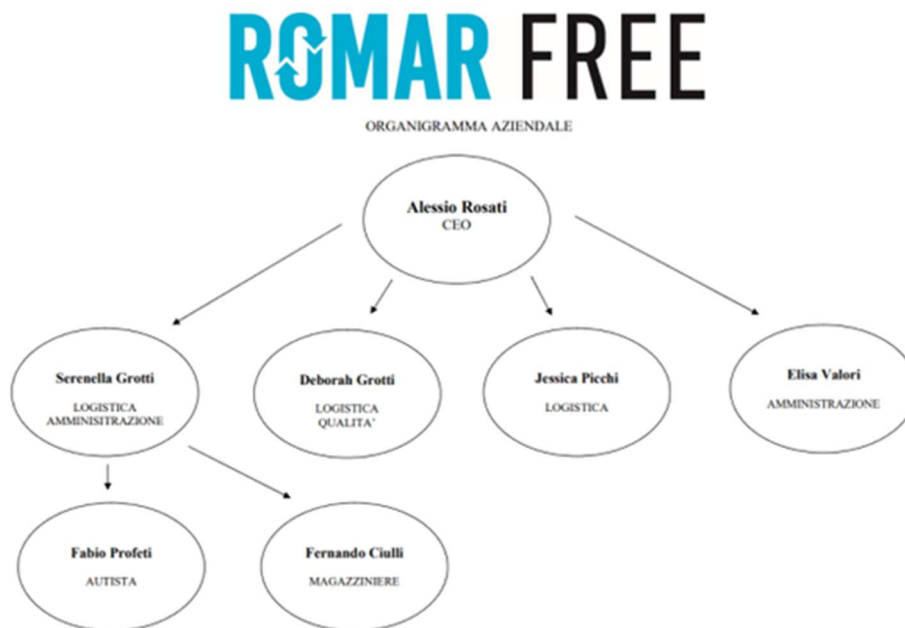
ROMAR FREE

ORGANIGRAMMA AZIENDALE

**Alessio Rosati**
CEO

**Serenella Grotti**
LOGISTICA
AMMINISITRAZIONE

**Deborah Grotti**
LOGISTICA
QUALITA'

**Jessica Picchi**
LOGISTICA

**Elisa Valori**
AMMINISTRAZIONE

**Fabio Profeti**
AUTISTA

**Fernando Ciulli**
MAGAZZINIERE